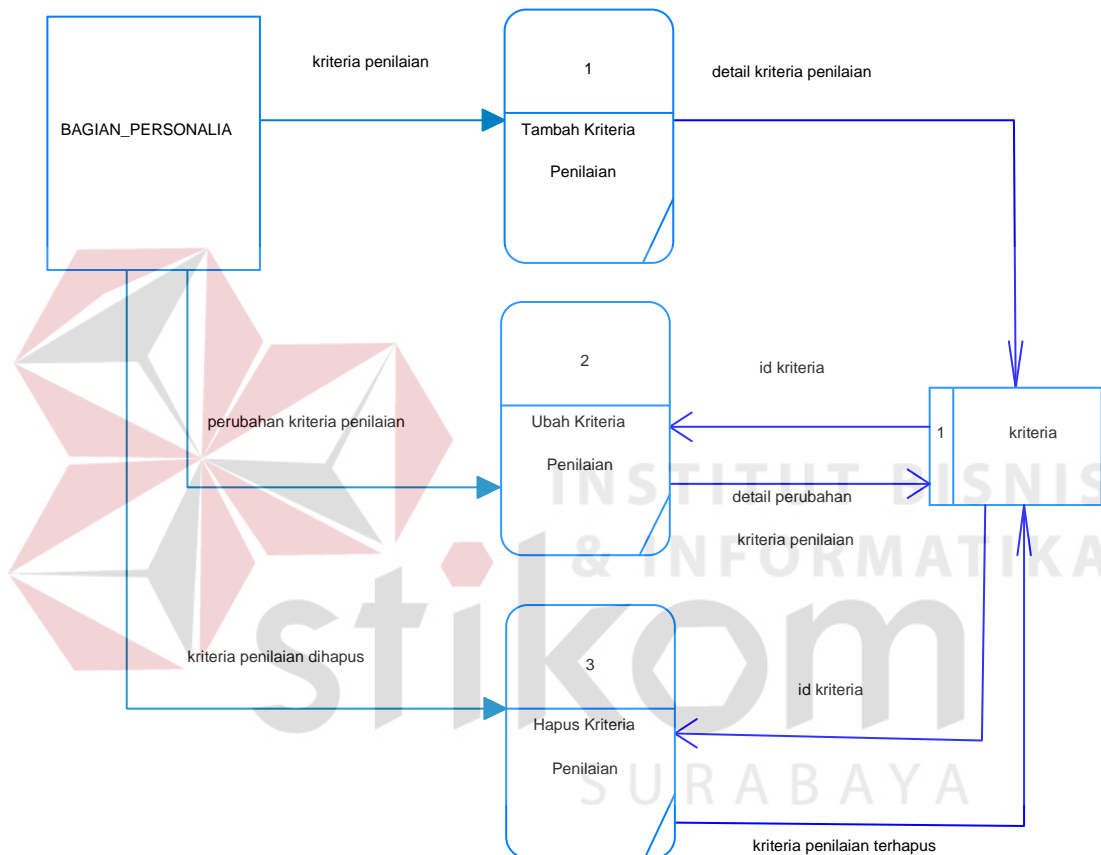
BAGIAN_PERSONALIA

kriteria penilaian

1

Tambah Kriteria Penilaian

detail kriteria penilaian

2

Ubah Kriteria Penilaian

id kriteria

perubahan kriteria penilaian

1

kriteria

detail perubahan

kriteria penilaian

INSTITUT BISNIS & INFORMATIKA

stikom

SURABAYA

kriteria penilaian dihapus

3

Hapus Kriteria Penilaian

id kriteria

kriteria penilaian terhapus